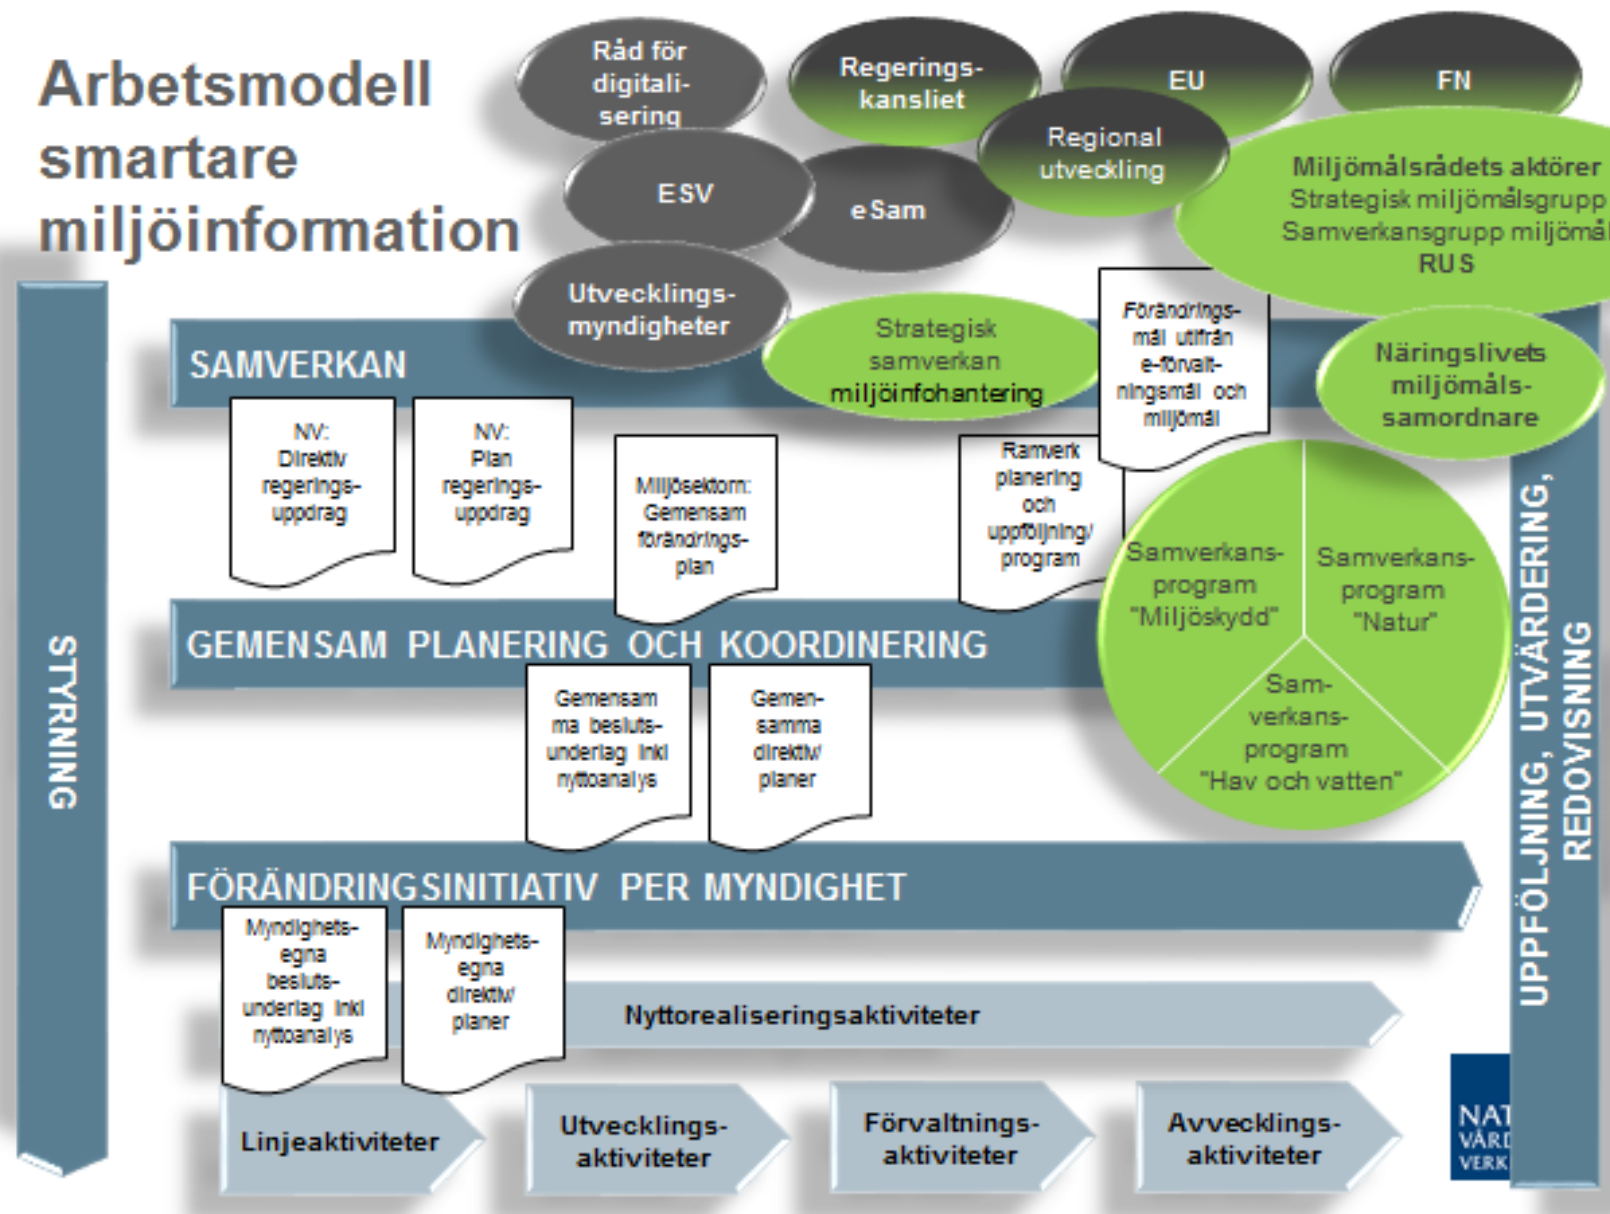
Arbetsmodell smartare miljöinformation

Råd för digitalisering

Regeringskansliet

EU

FN

Regional utveckling

Miljömålsrådets aktörer
Strategisk miljömålsgrupp
Samverkansgrupp miljömål
RUS

ESV

eSam

Utvecklingsmyndigheter

SAMVERKAN

Strategisk samverkan miljöinfohantering

Förändringsmål utifrån e-förvaltningsmål och miljömål

Näringslivets miljömålssamordnare

NV: Direktiv regeringsuppdrag

NV: Plan regeringsuppdrag

Miljösektorn: Gemensam förändringsplan

Ramverk planering och uppföljning/ program

Samverkansprogram "Miljöskydd"

Samverkansprogram "Natur"

Samverkansprogram "Hav och vatten"

GEMENSAM PLANERING OCH KOORDINERING

Gemensamma beslutsunderlag inkl nyttoanalys

Gemensamma direktiv/ planer

STYRNING

UPPFÖLJNING, UTVÄRDERING, REDOVISNING

FÖRÄNDRINGSINITIATIV PER MYNDIGHET

Myndighetsegna beslutsunderlag inkl nyttoanalys

Myndighetsegna direktiv/ planer

Nyttorealiseringsaktiviteter

Linjeaktiviteter

Utvecklingsaktiviteter

Förvaltningsaktiviteter

Avvecklingsaktiviteter

NAT VÅRD VERK